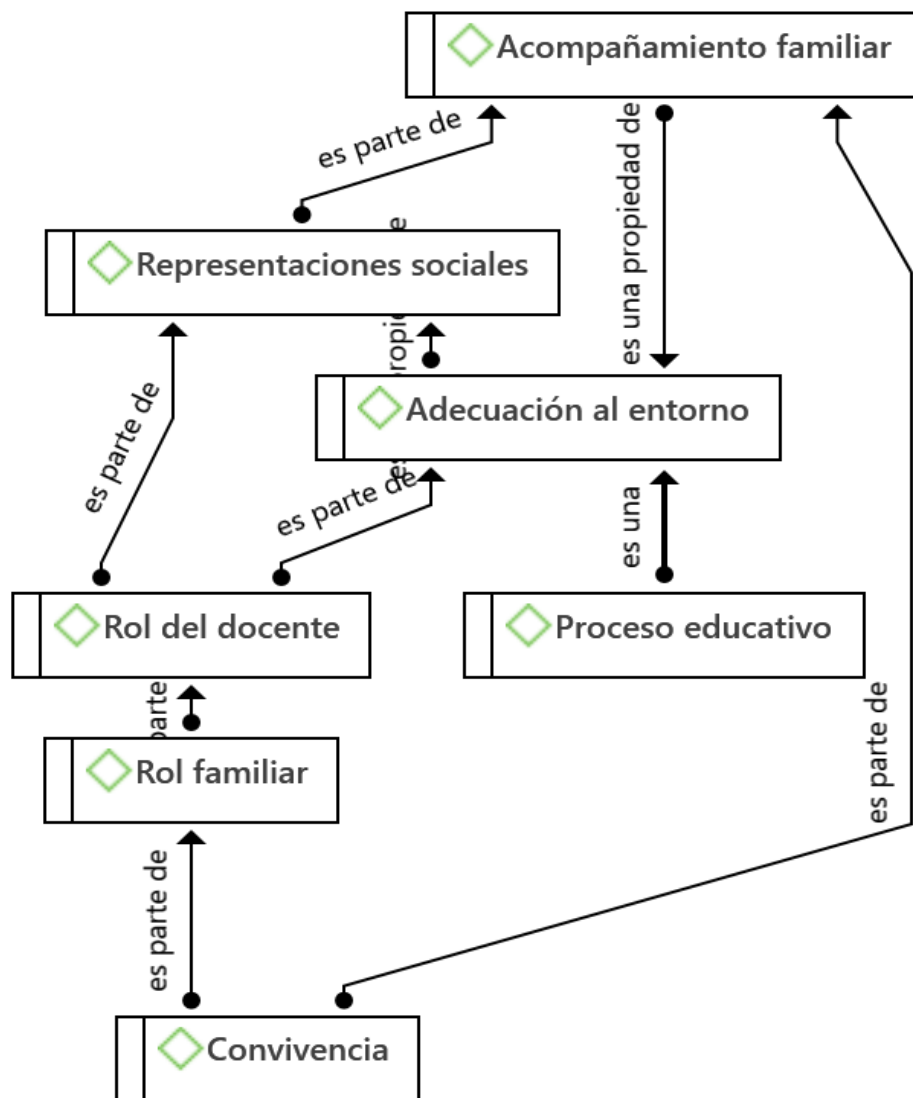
Acompañamiento familiar

es parte de

es una propiedad de

Representaciones sociales

es parte de

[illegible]propie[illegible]

Adecuación al entorno

es parte de

es una

Rol del docente

Proceso educativo

parte

Rol familiar

es parte de

es parte de

Convivencia